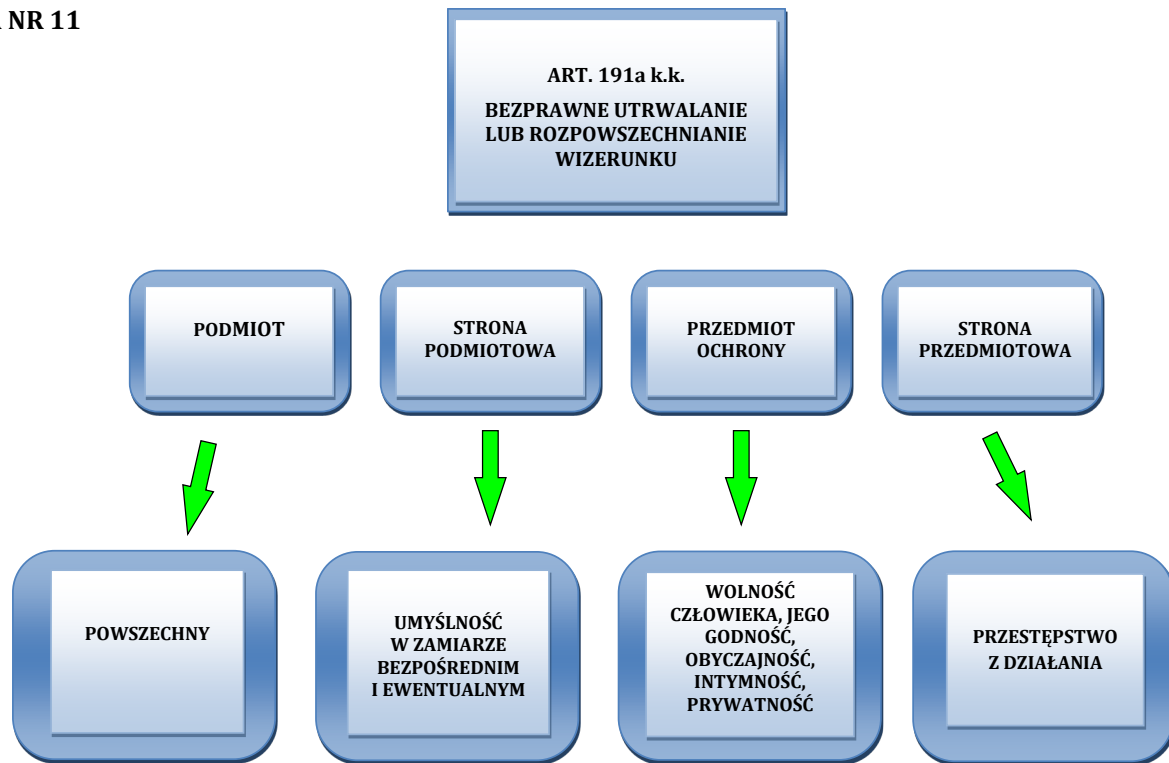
NR 11

ART. 191a k.k.

BEZPRAWNE UTRWALANIE LUB ROZPOWSZECHNIANIE WIZERUNKU

PODMIOT

STRONA PODMIOTOWA

PRZEDMIOT OCHRONY

STRONA PRZEDMIOTOWA

POWSZECHNY

UMYŚLNOŚĆ W ZAMIARZE BEZPOŚREDNIM I EWENTUALNYM

WOLNOŚĆ CZŁOWIEKA, JEGO GODNOŚĆ, OBYCZAJNOŚĆ, INTYMNOŚĆ, PRYWATNOŚĆ

PRZESTĘPSTWO Z DZIAŁANIA